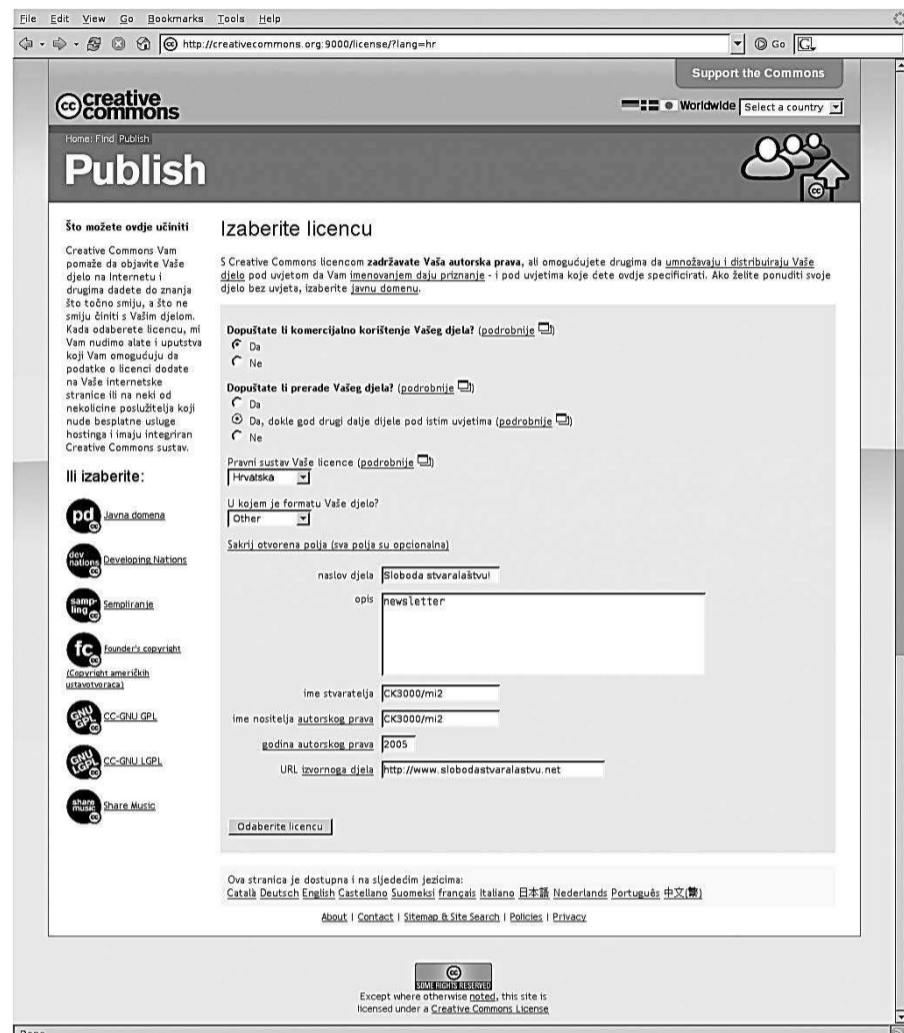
File Edit View Go Bookmarks Tools Help

http://creativecommons.org:9000/license/?lang=hr

Go

Support the Commons

creative commons

Worldwide Select a country

Home: Find Publish

Publish

Što možete ovdje učiniti

Creative Commons Vam pomaže da objavite Vaše djelo na Internetu i drugima dadete do znanja što točno smiju, a što ne smiju činiti s Vašim djelom. Kada odaberete licencu, mi Vam nudimo alate i uputstva koji Vam omogućuju da podatke o licenci dodate na Vaše internetske stranice ili na neki od nekolicine poslužitelja koji nude besplatne usluge hostinga i imaju integriran Creative Commons sustav.

Ili izaberite:

pd Javna domena

dev nations Developing Nations

sampling Sempliranje

fc founder's copyright (Copyright američkih ustavotvoraca)

GNU GPL CC-GNU GPL

GNU LGPL CC-GNU LGPL

share music Share Music

Izaberite licencu

S Creative Commons licencom **zadržavate Vaša autorska prava**, ali omogućujete drugima da umnožavaju i distribuiraju Vaše djelo pod uvjetom da Vam imenovanjem daju priznanje - i pod uvjetima koje ćete ovdje specificirati. Ako želite ponuditi svoje djelo bez uvjeta, izaberite javnu domenu.

**Dopuštate li komercijalno korištenje Vašeg djela?** (podrobnije)
Da
Ne

**Dopuštate li prerade Vašeg djela?** (podrobnije)
Da
Da, dokle god drugi dalje dijele pod istim uvjetima (podrobnije)
Ne

Pravni sustav Vaše licence (podrobnije)
Hrvatska

U kojem je formatu Vaše djelo?
Other

Sakrij otvorena polja (sva polja su opcionalna)

naslov djela Sloboda stvaralaštvu!

opis newsletter

ime stvaratelja CK3000/mi2

ime nositelja autorskog prava CK3000/mi2

godina autorskog prava 2005

URL izvornoga djela http://www.slobodastvaralastvu.net

Odaberite licencu

Ova stranica je dostupna i na sljedećim jezicima:
Català Deutsch English Castellano Suomeksi français Italiano 日本語 Nederlands Português 中文(繁)

About | Contact | Sitemap & Site Search | Policies | Privacy

SOME RIGHTS RESERVED
Except where otherwise noted, this site is licensed under a Creative Commons License

Done